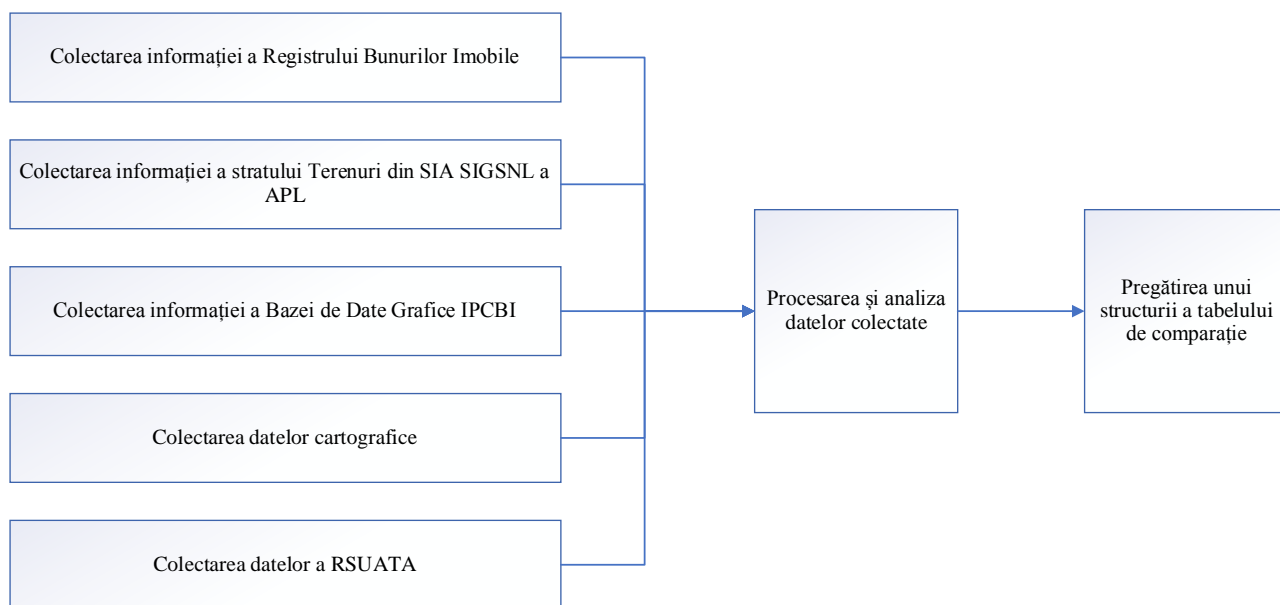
Colectarea informației a Registrului Bunurilor Imobile

Colectarea informației a stratului Terenuri din SIA SIGSNL a APL

Colectarea informației a Bazei de Date Grafice IPCBI

Colectarea datelor cartografice

Colectarea datelor a RSUATA

Procesarea și analiza datelor colectate

Pregătirea unui structurii a tabelului de comparație